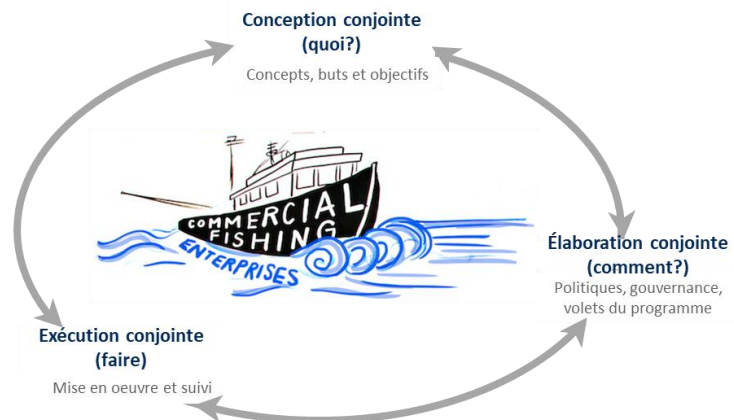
Conception conjointe
(quoi?)

Concepts, buts et objectifs

COMMERCIAL FISHING
ENTERPRISES

Élaboration conjointe
(comment?)

Politiques, gouvernance, volets du programme

Exécution conjointe
(faire)

Mise en oeuvre et suivi